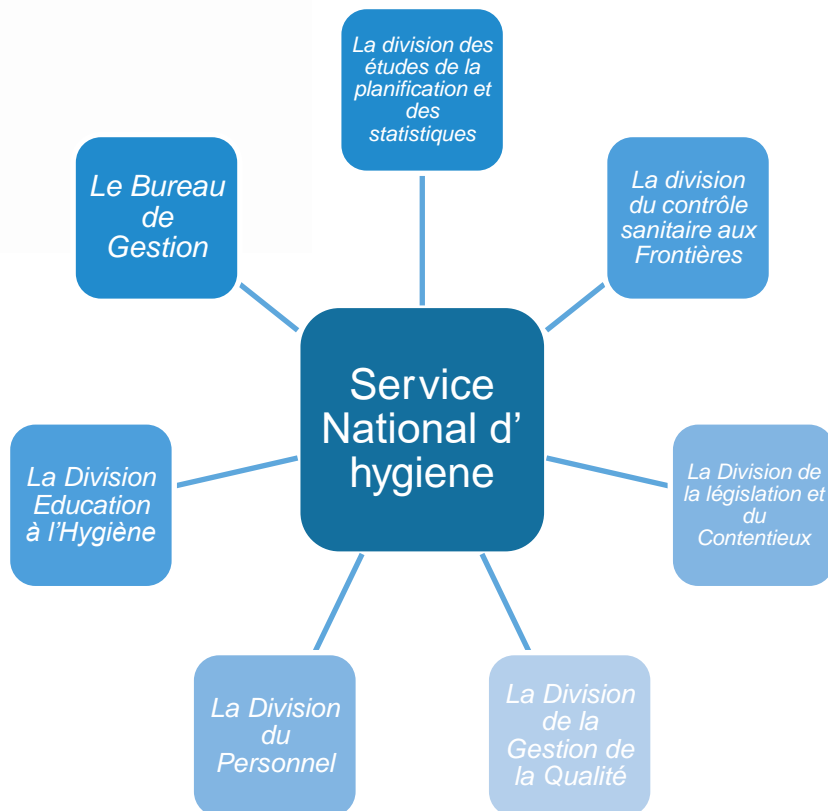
La division des études de la planification et des statistiques

Le Bureau de Gestion

La division du contrôle sanitaire aux Frontières

Service National d' hygiene

La Division Education à l'Hygiène

La Division de la législation et du Contentieux

La Division du Personnel

La Division de la Gestion de la Qualité